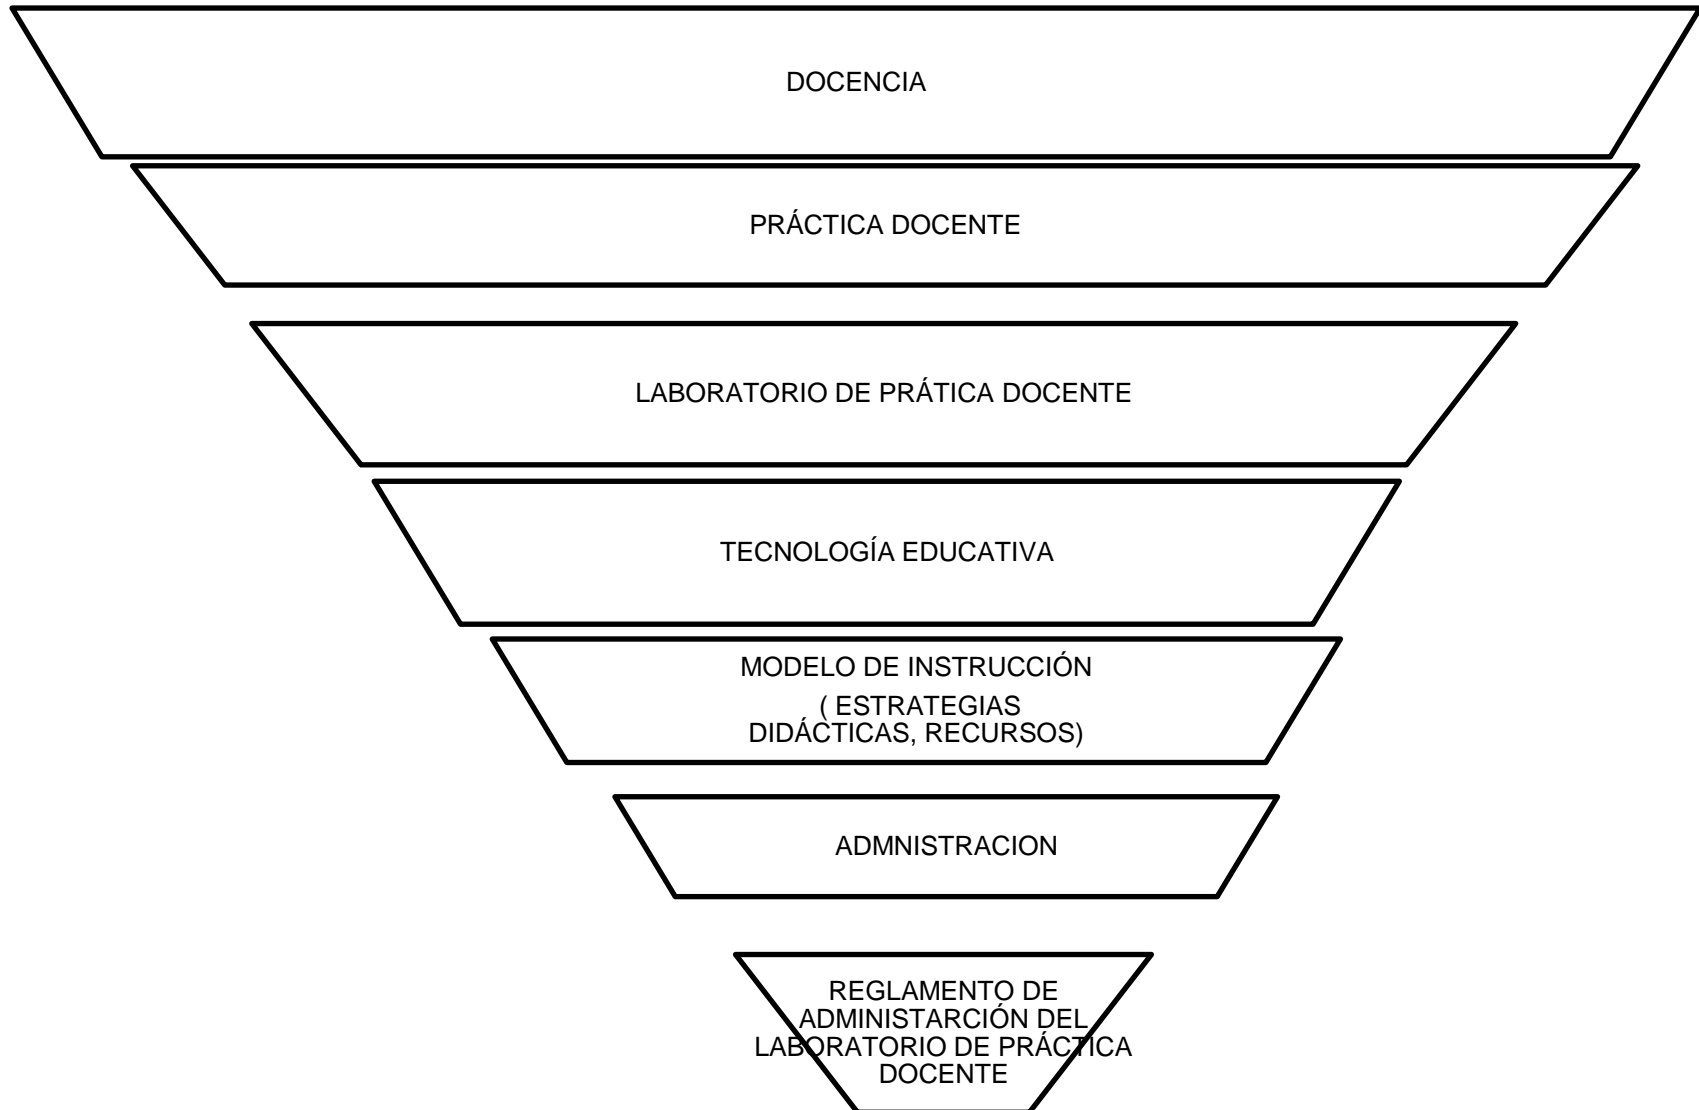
DOCENCIA

PRÁCTICA DOCENTE

LABORATORIO DE PRÁTICA DOCENTE

TECNOLOGÍA EDUCATIVA

MODELO DE INSTRUCCIÓN ( ESTRATEGIAS DIDÁCTICAS, RECURSOS)

ADMNISTRACION

REGLAMENTO DE ADMINISTARCIÓN DEL LABORATORIO DE PRÁCTICA DOCENTE